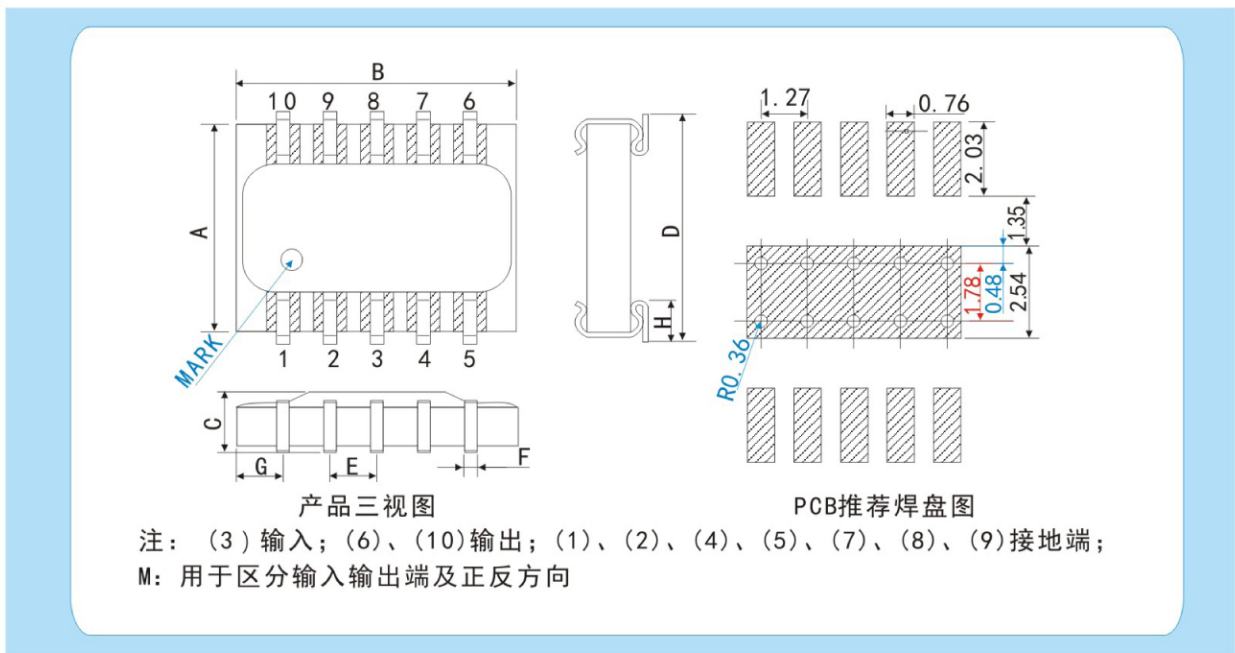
B

10 9 8 7 6

A

MARK

1 2 3 4 5

D

H

C

G E F

1.27 0.76

2.03

1.35

1.78 0.48 2.54

R0.36

产品三视图

PCB推荐焊盘图

注：（3）输入；（6）、（10）输出；（1）、（2）、（4）、（5）、（7）、（8）、（9）接地端；

M：用于区分输入输出端及正反方向